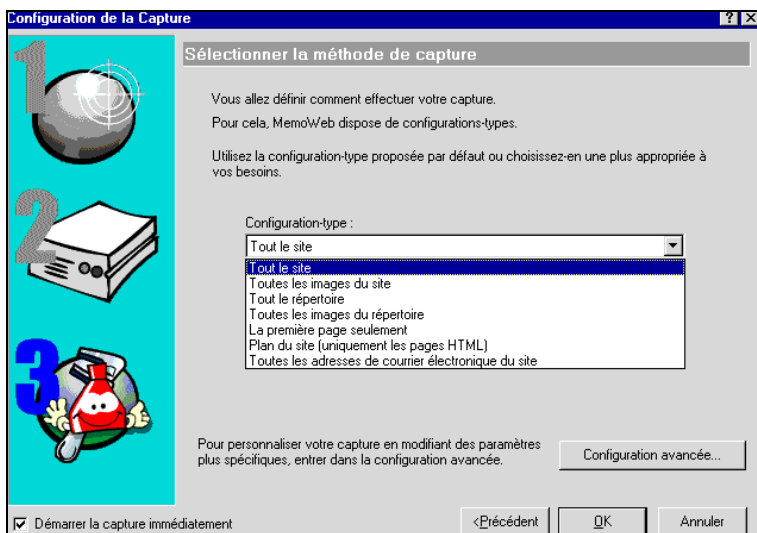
Configuration de la Capture
? X

Sélectionner la méthode de capture

Vous allez définir comment effectuer votre capture.

Pour cela, MemoWeb dispose de configurations-types.

Utilisez la configuration-type proposée par défaut ou choisissez-en une plus appropriée à vos besoins.

Configuration-type :

Tout le site

Tout le site
Toutes les images du site
Tout le répertoire
Toutes les images du répertoire
La première page seulement
Plan du site (uniquement les pages HTML)
Toutes les adresses de courrier électronique du site

Pour personnaliser votre capture en modifiant des paramètres plus spécifiques, entrer dans la configuration avancée.

Configuration avancée...

Démarrer la capture immédiatement

<Précédent
OK
Annuler